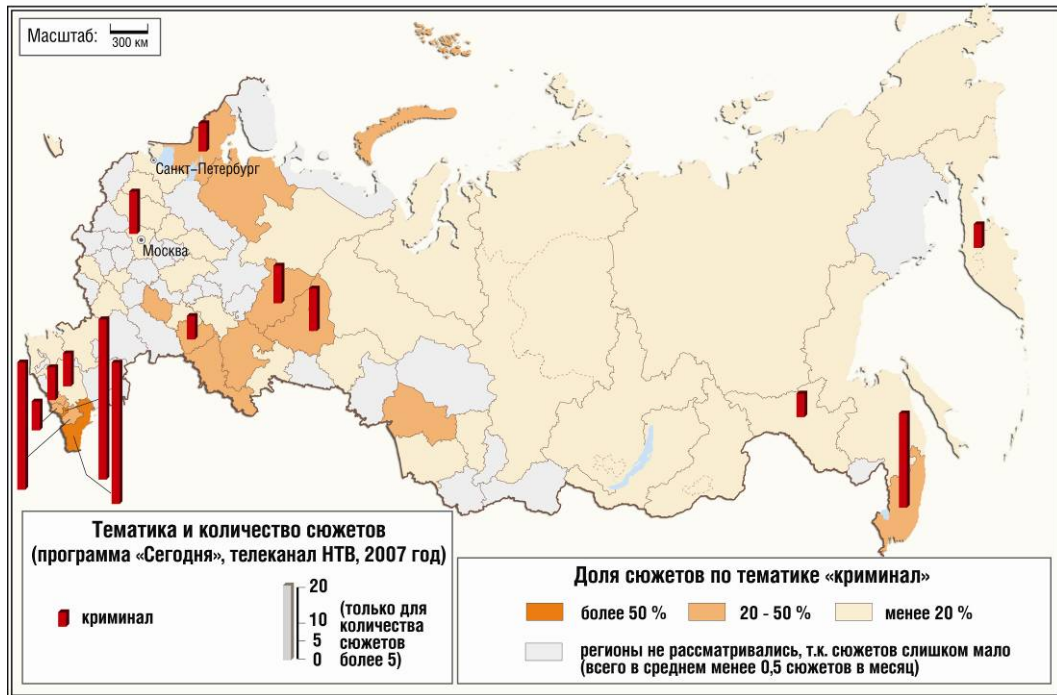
Масштаб: 300 км

Санкт-Петербург

Москва

Тематика и количество сюжетов
(программа «Сегодня», телеканал НТВ, 2007 год)

криминал

20
10
5
0

(только для количества сюжетов более 5)

Доля сюжетов по тематике «криминал»

более 50 %
20 - 50 %
менее 20 %

регионы не рассматривались, т.к. сюжетов слишком мало (всего в среднем менее 0,5 сюжетов в месяц)